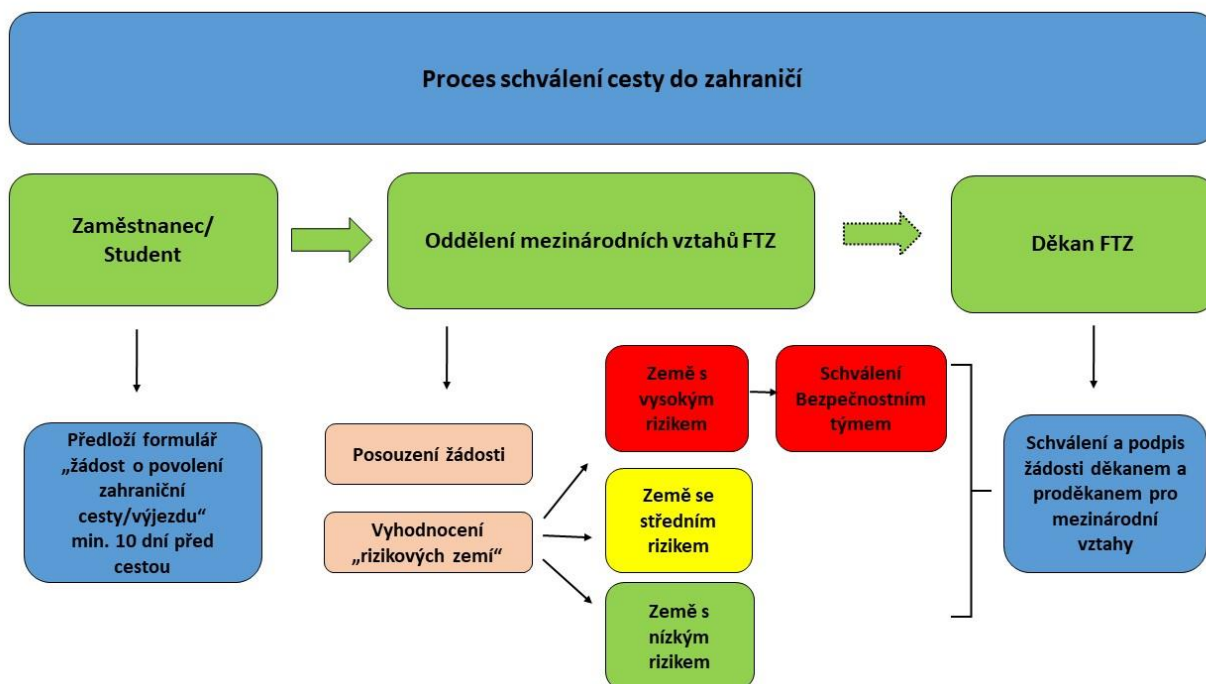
Proces schválení cesty do zahraničí

Zaměstnanec/ Student

Oddělení mezinárodních vztahů FTZ

Děkan FTZ

Předloží formulář „žádost o povolení zahraniční cesty/výjezdu“ min. 10 dní před cestou

Posouzení žádosti

Vyhodnocení „rizikových zemí“

Země s vysokým rizikem

Schválení Bezpečnostním týmem

Země se středním rizikem

Země s nízkým rizikem

Schválení a podpis žádosti děkanem a proděkanem pro mezinárodní vztahy